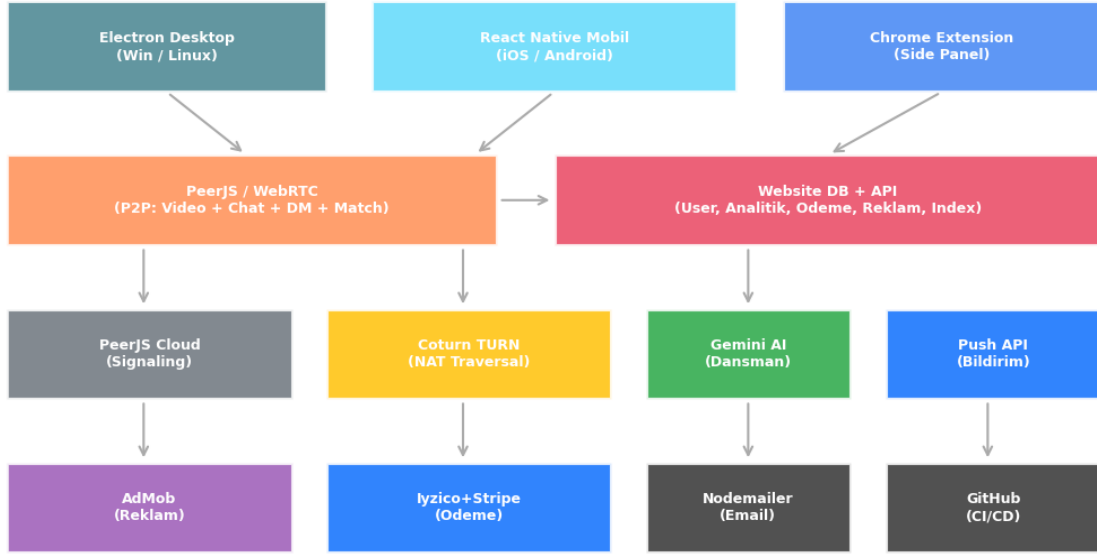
Electron Desktop
(Win / Linux)

React Native Mobil
(iOS / Android)

Chrome Extension
(Side Panel)

PeerJS / WebRTC
(P2P: Video + Chat + DM + Match)

Website DB + API
(User, Analitik, Odeme, Reklam, Index)

PeerJS Cloud
(Signaling)

Coturn TURN
(NAT Traversal)

Gemini AI
(Dansman)

Push API
(Bildirim)

AdMob
(Reklam)

Iyzico+Stripe
(Odeme)

Nodemailer
(Email)

GitHub
(CI/CD)